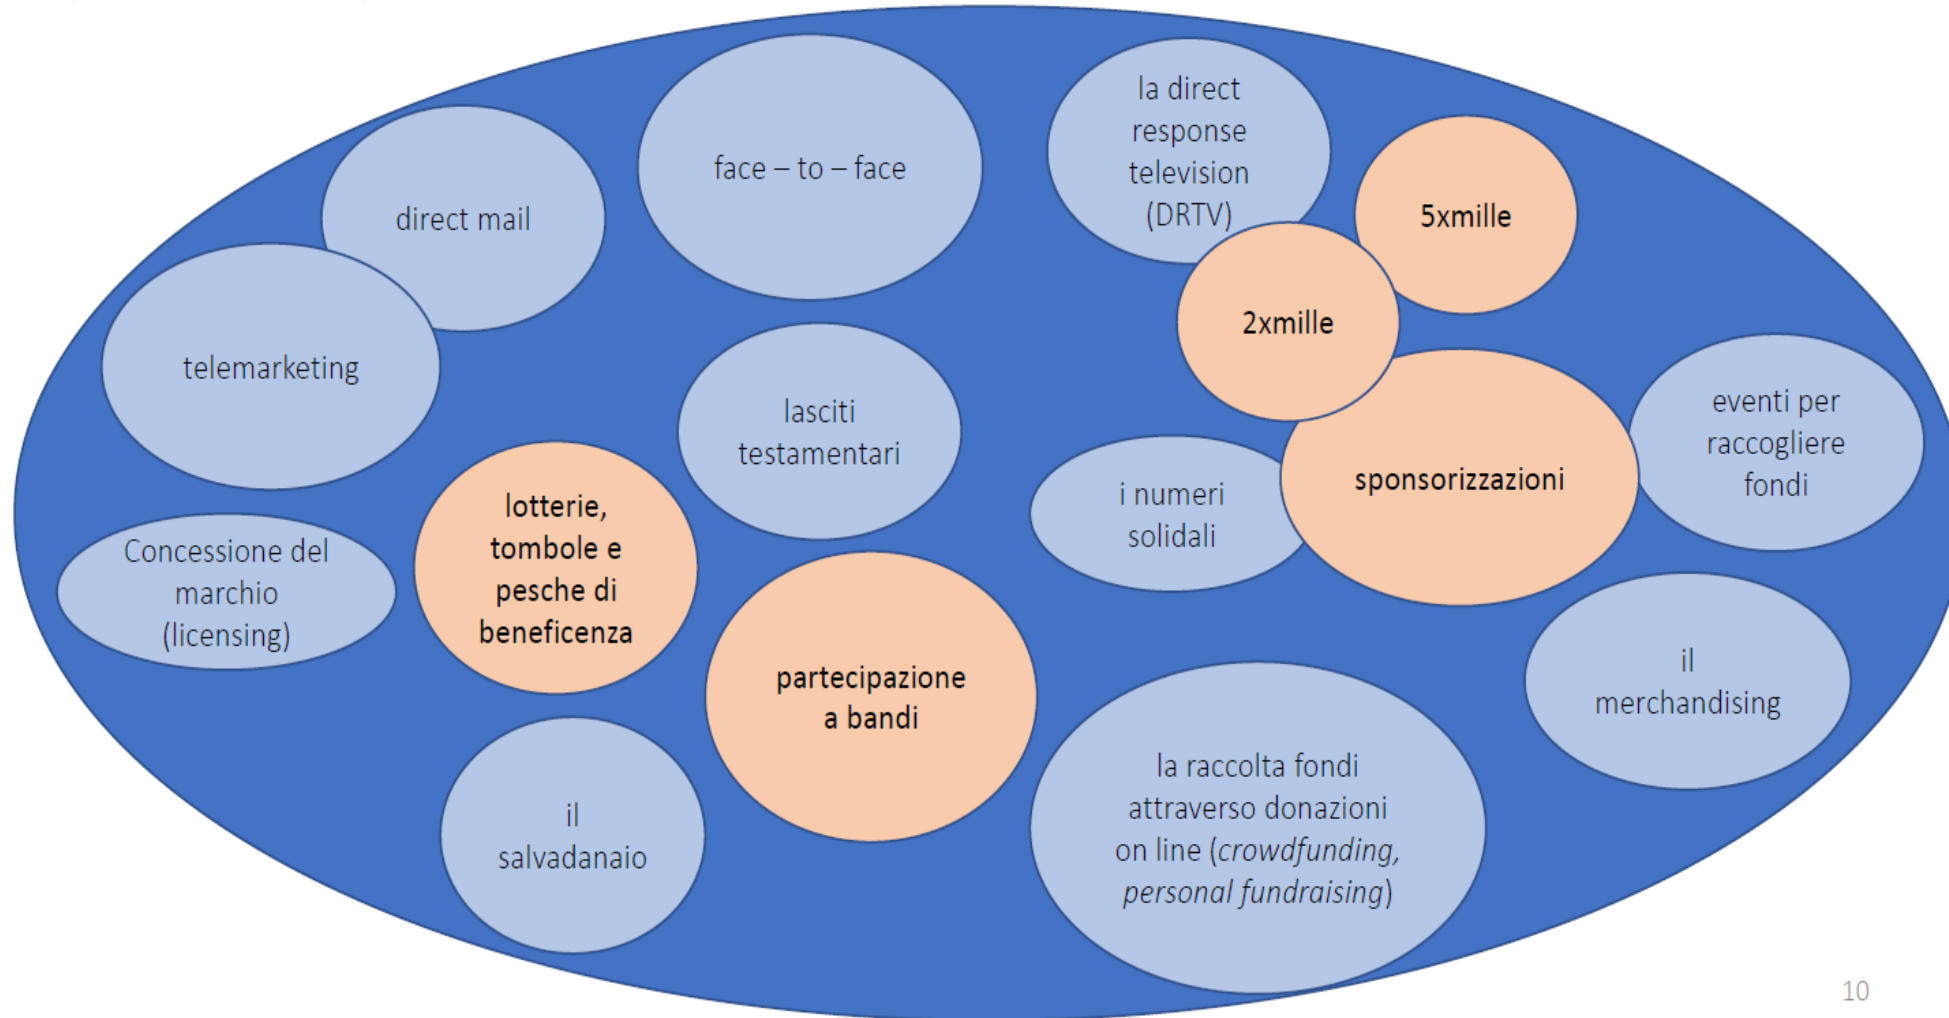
direct mail

face – to – face

la direct response television (DRTV)

5xmille

2xmille

telemarketing

lasciti testamentari

eventi per raccogliere fondi

sponsorizzazioni

i numeri solidali

Concessione del marchio (licensing)

lotterie, tombole e pesche di beneficenza

partecipazione a bandi

il merchandising

il salvadanaio

la raccolta fondi attraverso donazioni on line (*crowdfunding, personal fundraising*)

10